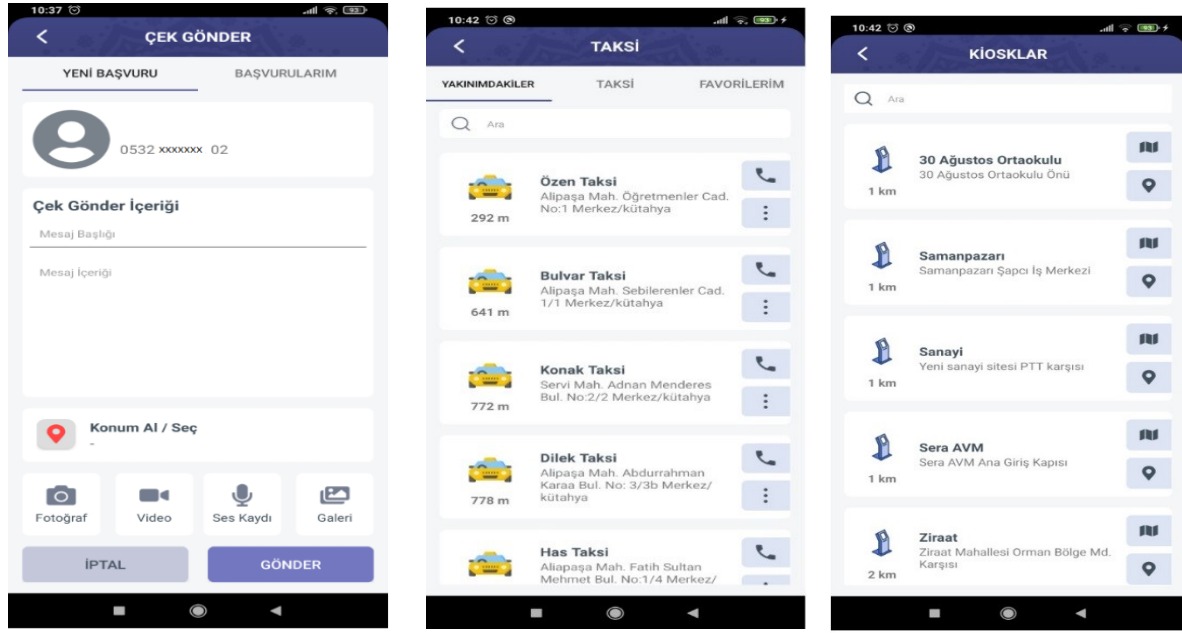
10:37

ÇEK GÖNDER

YENİ BAŞVURU

BAŞVURULARIM

0532 xxxxxxx 02

Çek Gönder İçeriği

Mesaj Başlığı

Mesaj İçeriği

Konum Al / Seç

-

Fotoğraf

Video

Ses Kaydı

Galeri

İPTAL

GÖNDER

10:42

TAKSİ

YAKINIMDAKİLER

TAKSİ

FAVORİLERİM

Ara

Özen Taksi
Alipaşa Mah. Öğretmenler Cad. No:1 Merkez/kütahya
292 m

Bulvar Taksi
Alipaşa Mah. Sebilerenler Cad. 1/1 Merkez/kütahya
641 m

Konak Taksi
Servi Mah. Adnan Menderes Bul. No:2/2 Merkez/kütahya
772 m

Dilek Taksi
Alipaşa Mah. Abdurrahman Karaa Bul. No: 3/3b Merkez/kütahya
778 m

Has Taksi
Aliapaşa Mah. Fatih Sultan Mehmet Bul. No:1/4 Merkez/

10:42

KİOSKLAR

Ara

30 Ağustos Ortaokulu
30 Ağustos Ortaokulu Önü
1 km

Samanpazarı
Samanpazarı Şapcı İş Merkezi
1 km

Sanayi
Yeni sanayi sitesi PTT karşısı
1 km

Sera AVM
Sera AVM Ana Giriş Kapısı
1 km

Ziraat
Ziraat Mahallesi Orman Bölge Md. Karşısı
2 km